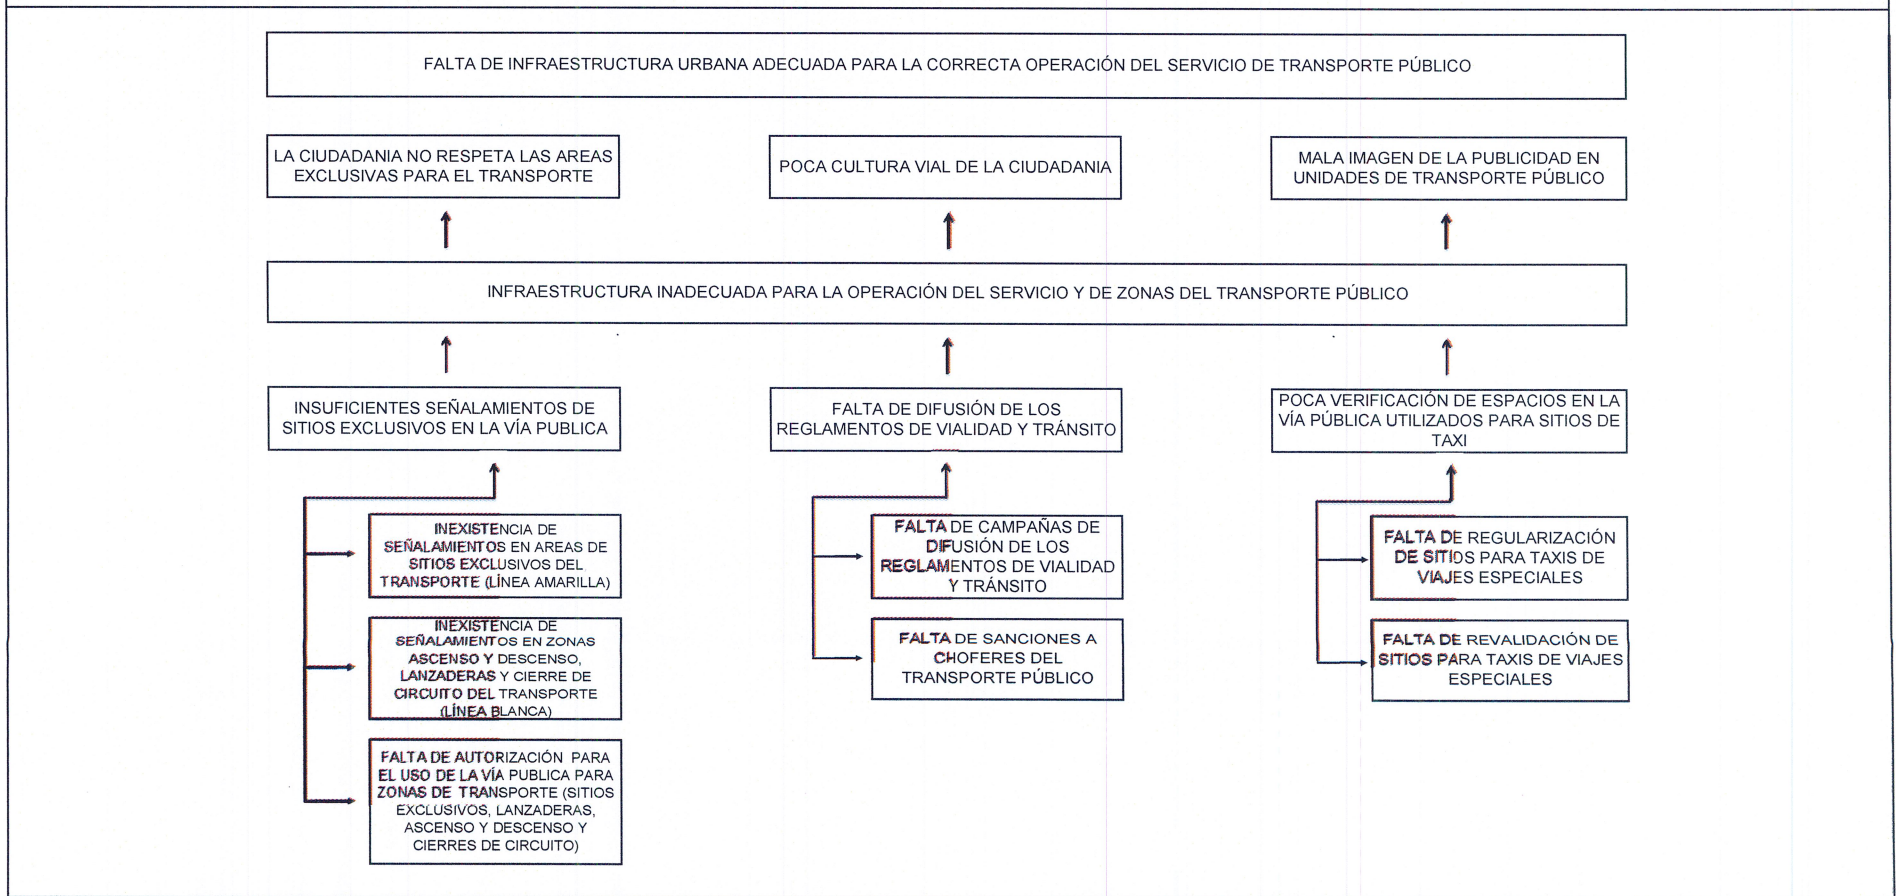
FALTA DE INFRAESTRUCTURA URBANA ADECUADA PARA LA CORRECTA OPERACIÓN DEL SERVICIO DE TRANSPORTE PÚBLICO

LA CIUDADANIA NO RESPETA LAS AREAS EXCLUSIVAS PARA EL TRANSPORTE

POCA CULTURA VIAL DE LA CIUDADANIA

MALA IMAGEN DE LA PUBLICIDAD EN UNIDADES DE TRANSPORTE PÚBLICO

INFRAESTRUCTURA INADECUADA PARA LA OPERACIÓN DEL SERVICIO Y DE ZONAS DEL TRANSPORTE PÚBLICO

INSUFICIENTES SEÑALAMIENTOS DE SITIOS EXCLUSIVOS EN LA VÍA PUBLICA

INEXISTENCIA DE SEÑALAMIENTOS EN AREAS DE SITIOS EXCLUSIVOS DEL TRANSPORTE (LÍNEA AMARILLA)

INEXISTENCIA DE SEÑALAMIENTOS EN ZONAS ASCENSO Y DESCENSO, LANZADERAS Y CIERRE DE CIRCUITO DEL TRANSPORTE (LÍNEA BLANCA)

FALTA DE AUTORIZACIÓN PARA EL USO DE LA VÍA PUBLICA PARA ZONAS DE TRANSPORTE (SITIOS EXCLUSIVOS, LANZADERAS, ASCENSO Y DESCENSO Y CIERRES DE CIRCUITO)

FALTA DE DIFUSIÓN DE LOS REGLAMENTOS DE VIALIDAD Y TRÁNSITO

FALTA DE CAMPAÑAS DE DIFUSIÓN DE LOS REGLAMENTOS DE VIALIDAD Y TRÁNSITO

FALTA DE SANCIONES A CHOFERES DEL TRANSPORTE PÚBLICO

POCA VERIFICACIÓN DE ESPACIOS EN LA VÍA PÚBLICA UTILIZADOS PARA SITIOS DE TAXI

FALTA DE REGULARIZACIÓN DE SITIOS PARA TAXIS DE VIAJES ESPECIALES

FALTA DE REVALIDACIÓN DE SITIOS PARA TAXIS DE VIAJES ESPECIALES